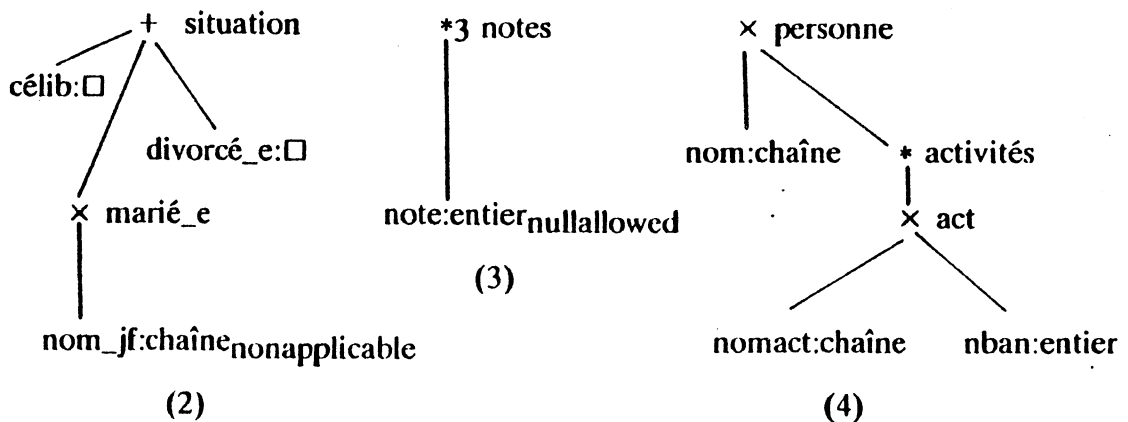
+ situation

célib:□

divorcé_e:□

× marié_e

nom_jf:chaîne$_{\text{nonapplicable}}$

(2)

*3 notes

note:entier$_{\text{nullallowed}}$

(3)

× personne

nom:chaîne

* activités

× act

nomact:chaîne

nban:entier

(4)